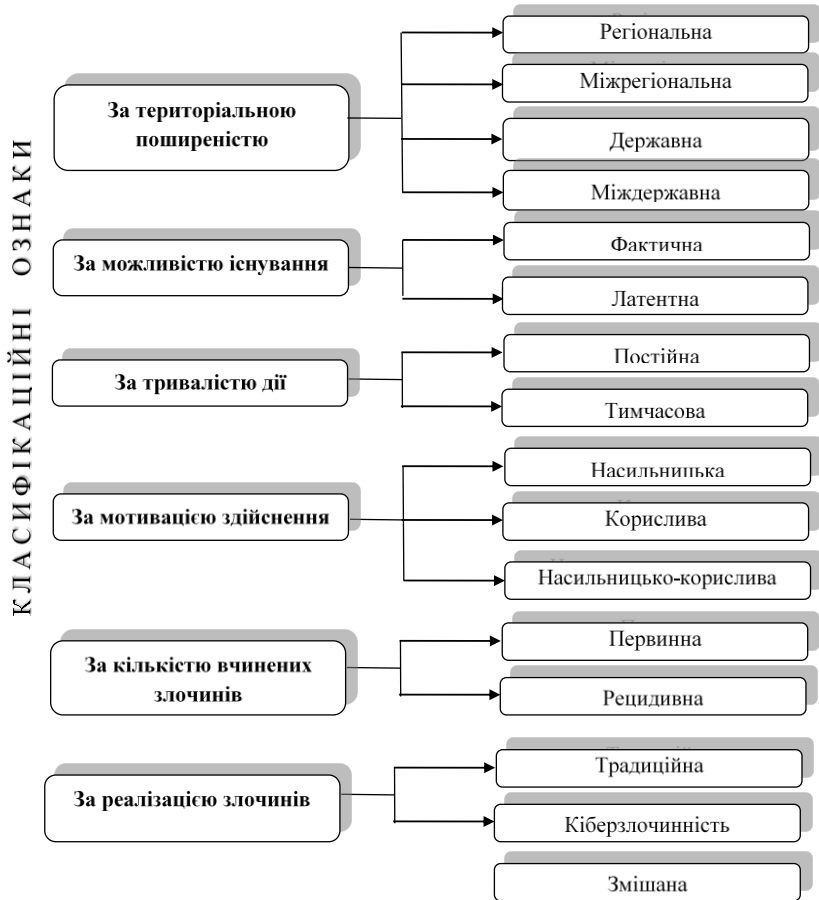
КЛАСИФІКАЦІЙНІ ОЗНАКИ

За територіальною поширеністю

Регіональна

Міжрегіональна

Державна

Міждержавна

За можливістю існування

Фактична

Латентна

За тривалістю дії

Постійна

Тимчасова

За мотивацією здійснення

Насильницька

Корислива

Насильницько-корислива

За кількістю вчинених злочинів

Первинна

Рецидивна

За реалізацією злочинів

Традиційна

Кіберзлочинність

Змішана